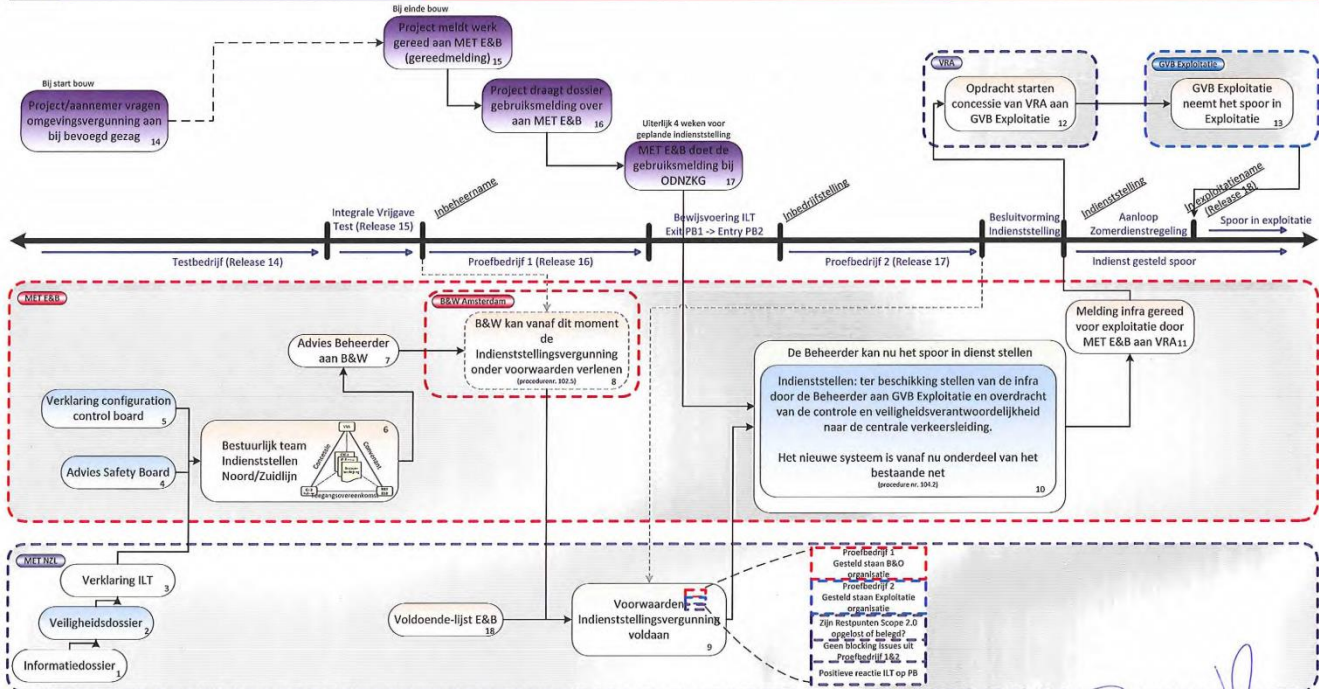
Bij einde bouw

Project meldt werk gereed aan MET E&B (gereedmelding) 15

Bij start bouw

Project/aannemer vragen omgevingsvergunning aan bij bevoegd gezag 14

Project draagt dossier gebruiksmelding over aan MET E&B 16

Uiterlijk 4 weken voor geplande indienststelling

MET E&B doet de gebruiksmelding bij ODNZKG 17

VRA

Opdracht starten concessie van VRA aan GVB Exploitatie 12

GVB Exploitatie

GVB Exploitatie neemt het spoor in Exploitatie 13

Integrale Vrijgave Test (Release 15)

Inbeheername

Bewijsvoering ILT Exit PB1 -> Entry PB2

Inbedrijfstelling

Besluitvorming Indienststelling

Indienststelling

Aanloop Zomerdienstregeling

Inexploitatiename (Release 18)

Spoor in exploitatie

Testbedrijf (Release 14)

Proefbedrijf 1 (Release 16)

Proefbedrijf 2 (Release 17)

Indienst gesteld spoor

MET E&B

B&W Amsterdam

B&W kan vanaf dit moment de Indienststellingsvergunning onder voorwaarden verlenen (procedurenr. 102.5) 8

Advies Beheerder aan B&W 7

Melding infra gereed voor exploitatie door MET E&B aan VRA 11

Verklaring configuration control board 5

Bestuurlijk team Indienststellen Noord/Zuidlijn 6

VRA

Concessie

Convenant

Overgangsovereenkomst

Advies Safety Board 4

De Beheerder kan nu het spoor in dienst stellen

Indienststellen: ter beschikking stellen van de infra door de Beheerder aan GVB Exploitatie en overdracht van de controle en veiligheidsverantwoordelijkheid naar de centrale verkeersleiding.

Het nieuwe systeem is vanaf nu onderdeel van het bestaande net (procedure nr. 104.2)

10

MET NZL

Verklaring ILT 3

Veiligheidsdossier 2

Informatiedossier 1

Voldoende-lijst E&B 18

Voorwaarden Indienststellingsvergunning voldaan 9

Proefbedrijf 1 Gesteld staan B&O organisatie

Proefbedrijf 2 Gesteld staan Exploitatie organisatie

Zijn Restpunten Scope 2.0 opgelost of belegd?

Geen blocking issues uit Proefbedrijf 1&2

Positieve reactie ILT op PB